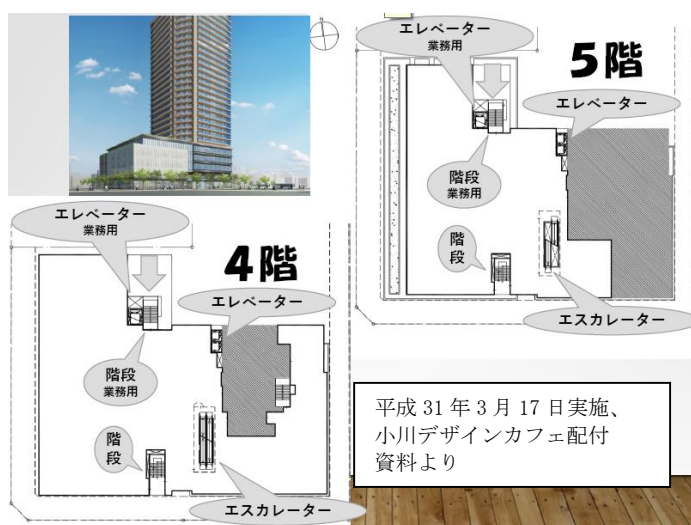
エレベーター
業務用

5階

エレベーター

階段
業務用

階段

エスカレーター

エレベーター
業務用

4階

エレベーター

階段
業務用

階段

エスカレーター

平成 31 年 3 月 17 日実施、小川デザインカフェ配付資料より